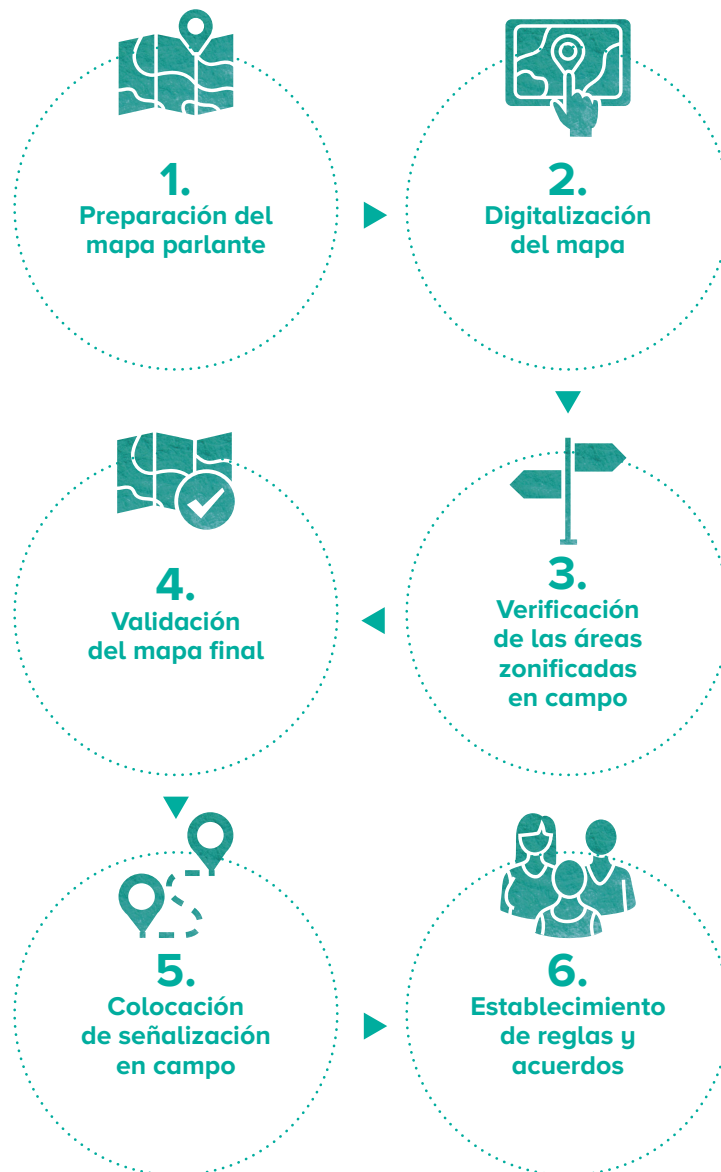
1.
Preparación del mapa parlante

2.
Digitalización del mapa

3.
Verificación de las áreas zonificadas en campo

4.
Validación del mapa final

5.
Colocación de señalización en campo

6.
Establecimiento de reglas y acuerdos